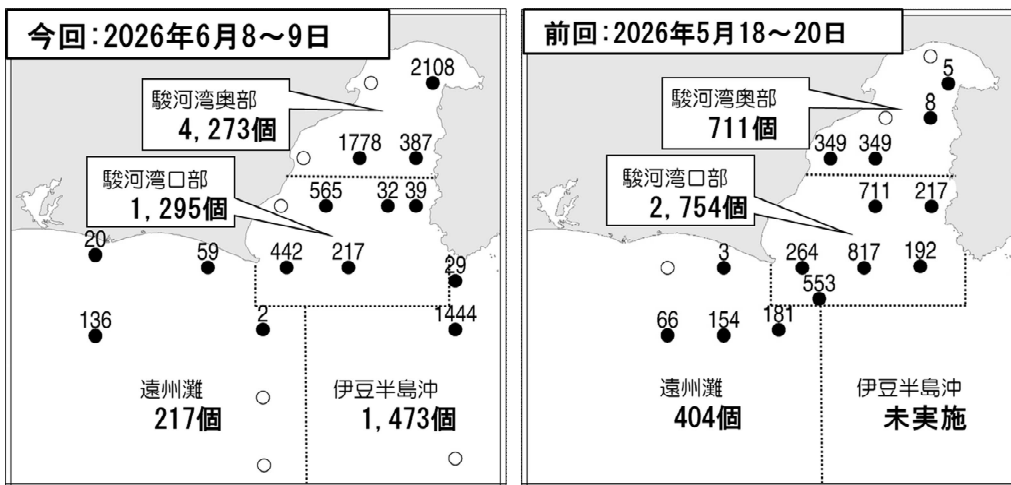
今回:2026年6月8~9日

2108

駿河湾奥部
4,273個

1778 387

駿河湾口部
1,295個

565 32 39

20 59 442 217 29

136 2 1444

遠州灘
217個

伊豆半島沖
1,473個

前回:2026年5月18~20日

5

駿河湾奥部
711個

8

349 349

駿河湾口部
2,754個

711 217

3 264 817 192

553

66 154 181

遠州灘
404個

伊豆半島沖
未実施